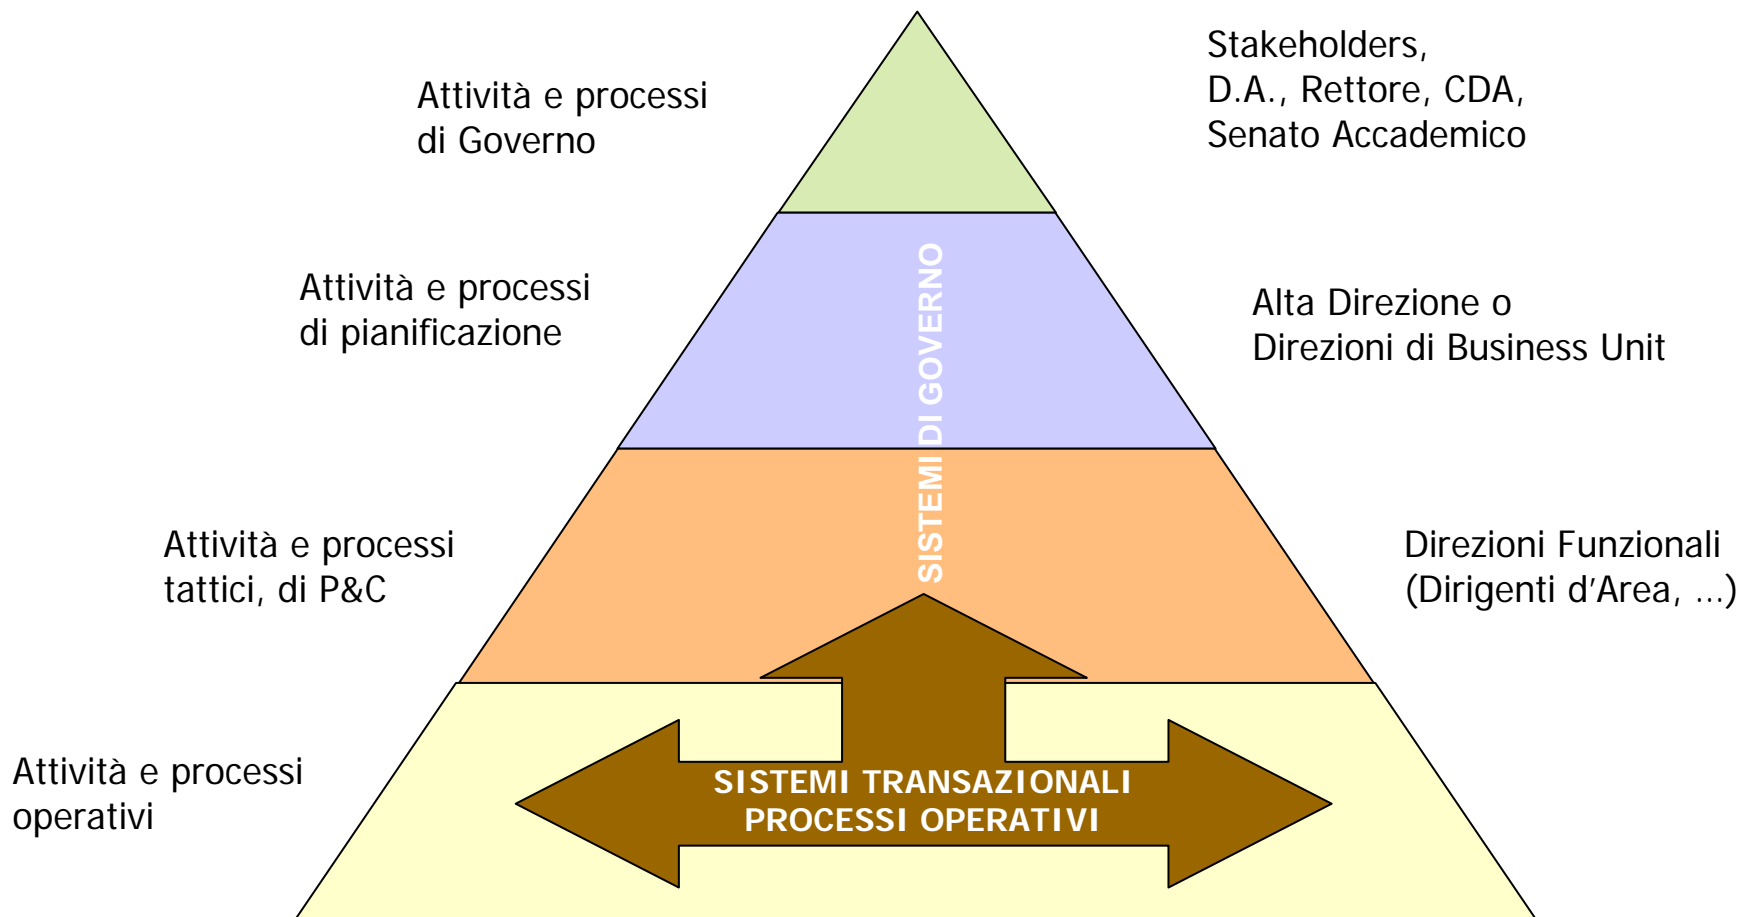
Attività e processi di Governo

Stakeholders, D.A., Rettore, CDA, Senato Accademico

Attività e processi di pianificazione

SISTEMI DI GOVERNO

Alta Direzione o Direzioni di Business Unit

Attività e processi tattici, di P&C

Direzioni Funzionali (Dirigenti d'Area, …)

Attività e processi operativi

SISTEMI TRANSAZIONALI
PROCESSI OPERATIVI